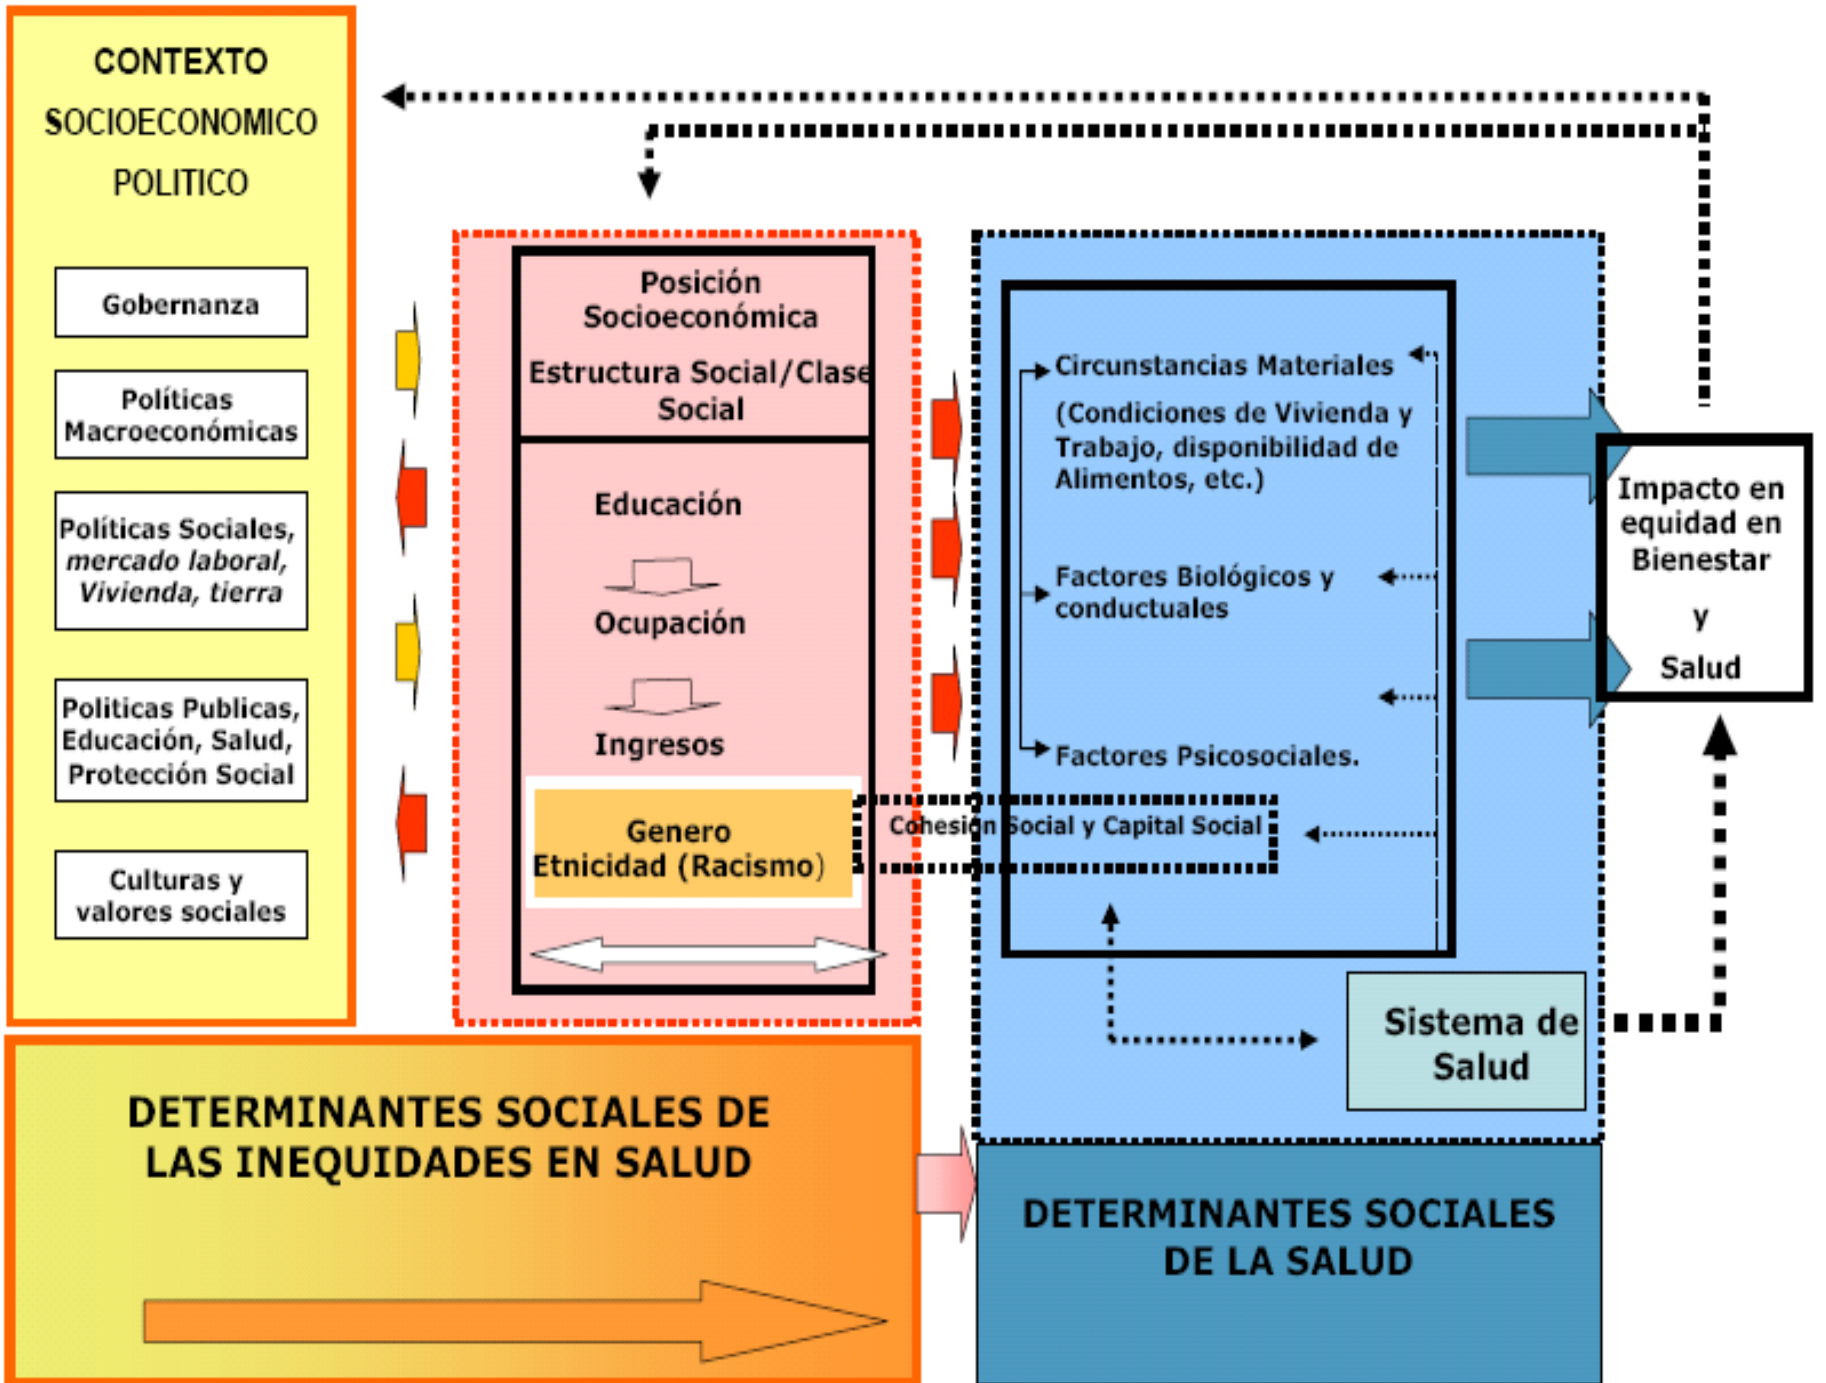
CONTEXTO
SOCIOECONOMICO
POLITICO

Gobernanza

Políticas Macroeconómicas

Políticas Sociales, *mercado laboral, Vivienda, tierra*

Politicas Publicas, Educación, Salud, Protección Social

Culturas y valores sociales

Posición Socioeconómica

Estructura Social/Clase Social

Educación

Ocupación

Ingresos

Genero
Etnicidad (Racismo)

Circunstancias Materiales

(Condiciones de Vivienda y Trabajo, disponibilidad de Alimentos, etc.)

Factores Biológicos y conductuales

Factores Psicosociales.

Cohesión Social y Capital Social

Impacto en equidad en Bienestar
y
Salud

Sistema de Salud

DETERMINANTES SOCIALES DE LAS INEQUIDADES EN SALUD

DETERMINANTES SOCIALES DE LA SALUD